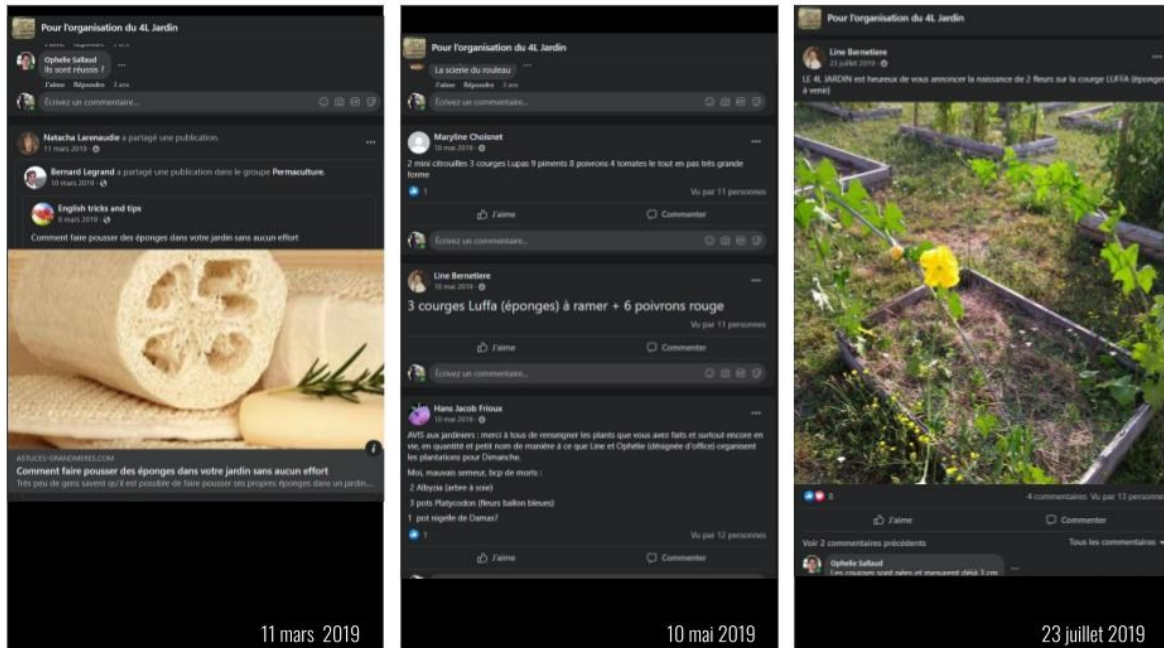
Pour l'organisation du 4L Jardin

Ophelie Sallaud
Ils sont réussis ?
J'aime Répondre 2 ans

Écrivez un commentaire...

Natacha Larenaudie a partagé une publication.
11 mars 2019

Bernard Legrand a partagé une publication dans le groupe Permaculture.
10 mars 2019

English tricks and tips
8 mars 2019

Comment faire pousser des éponges dans votre jardin sans aucun effort

ASTUCES-GRANDMERES.COM
Comment faire pousser des éponges dans votre jardin sans aucun effort
Très peu de gens savent qu'il est possible de faire pousser ses propres éponges dans un jardin...

11 mars 2019

Pour l'organisation du 4L Jardin

La scierie du rouleau
J'aime Répondre 3 ans

Écrivez un commentaire...

Maryline Choisnet
10 mai 2019
2 mini citrouilles 3 courges Lupas 9 piments 8 poivrons 4 tomates le tout en pas très grande forme
1
Vu par 11 personnes
J'aime Commenter

Écrivez un commentaire...

Line Bernetiere
10 mai 2019
3 courges Luffa (éponges) à ramer + 6 poivrons rouge
Vu par 11 personnes
J'aime Commenter

Écrivez un commentaire...

Hans Jacob Frioux
10 mai 2019
AVIS aux jardiniers : merci à tous de renseigner les plants que vous avez faits et surtout encore en vie, en quantité et petit nom de manière à ce que Line et Ophélie (désignée d'office) organisent les plantations pour Dimanche.
Moi, mauvais semeur, bcp de morts :
2 Albyzia (arbre à soie)
3 pots Platycodon (fleurs ballon bleues)
1 pot nigelle de Damas?
1
Vu par 12 personnes
J'aime Commenter

10 mai 2019

Pour l'organisation du 4L Jardin

Line Bernetiere
23 juillet 2019
LE 4L JARDIN est heureux de vous annoncer la naissance de 2 fleurs sur la courge LUFFA (éponges à venir)

8
4 commentaires Vu par 13 personnes
J'aime Commenter
Voir 2 commentaires précédents Tous les commentaires
Ophelie Sallaud
Les courges sont nées et mesurent déjà 3 cm

23 juillet 2019